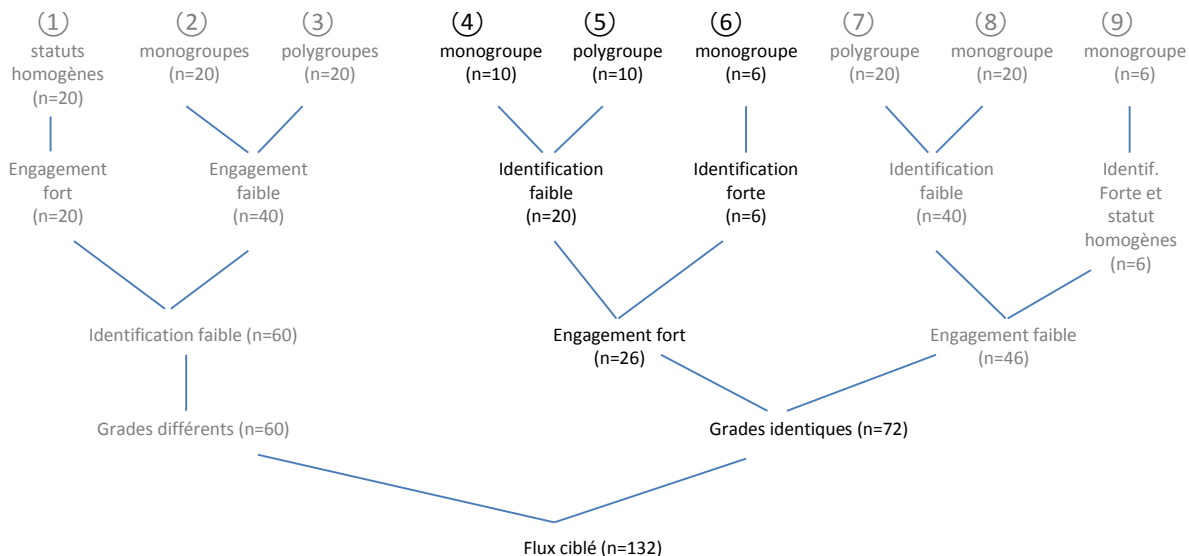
① statuts homogènes (n=20)

② monogroupes (n=20)

③ polygroupes (n=20)

④ monogroupe (n=10)

⑤ polygroupe (n=10)

⑥ monogroupe (n=6)

⑦ polygroupe (n=20)

⑧ monogroupe (n=20)

⑨ monogroupe (n=6)

Engagement fort (n=20)

Engagement faible (n=40)

Identification faible (n=20)

Identification forte (n=6)

Identification faible (n=40)

Identif. Forte et statut homogènes (n=6)

Identification faible (n=60)

Engagement fort (n=26)

Engagement faible (n=46)

Grades différents (n=60)

Grades identiques (n=72)

Flux ciblé (n=132)